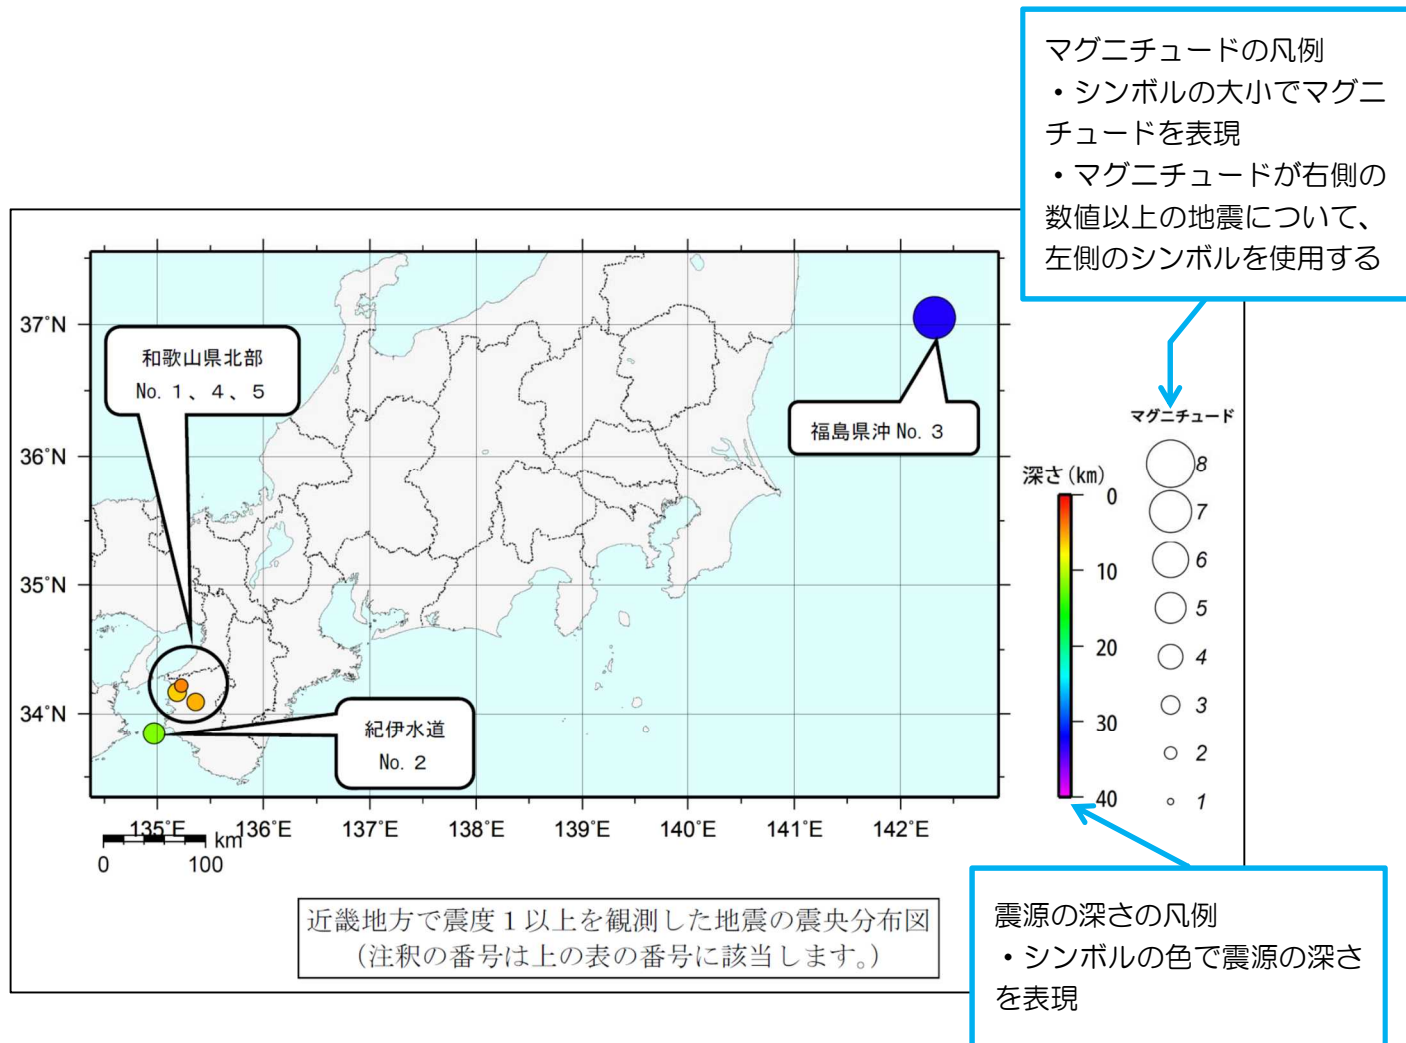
マグニチュードの凡例
・シンボルの大小でマグニチュードを表現
・マグニチュードが右側の数値以上の地震について、左側のシンボルを使用する

37°N

36°N

35°N

34°N

和歌山県北部
No. 1、4、5

福島県沖 No. 3

紀伊水道
No. 2

135°E 136°E 137°E 138°E 139°E 140°E 141°E 142°E

km
0 100

深さ（km）
0
10
20
30
40

マグニチュード
8
7
6
5
4
3
2
1

近畿地方で震度１以上を観測した地震の震央分布図
（注釈の番号は上の表の番号に該当します。）

震源の深さの凡例
・シンボルの色で震源の深さを表現